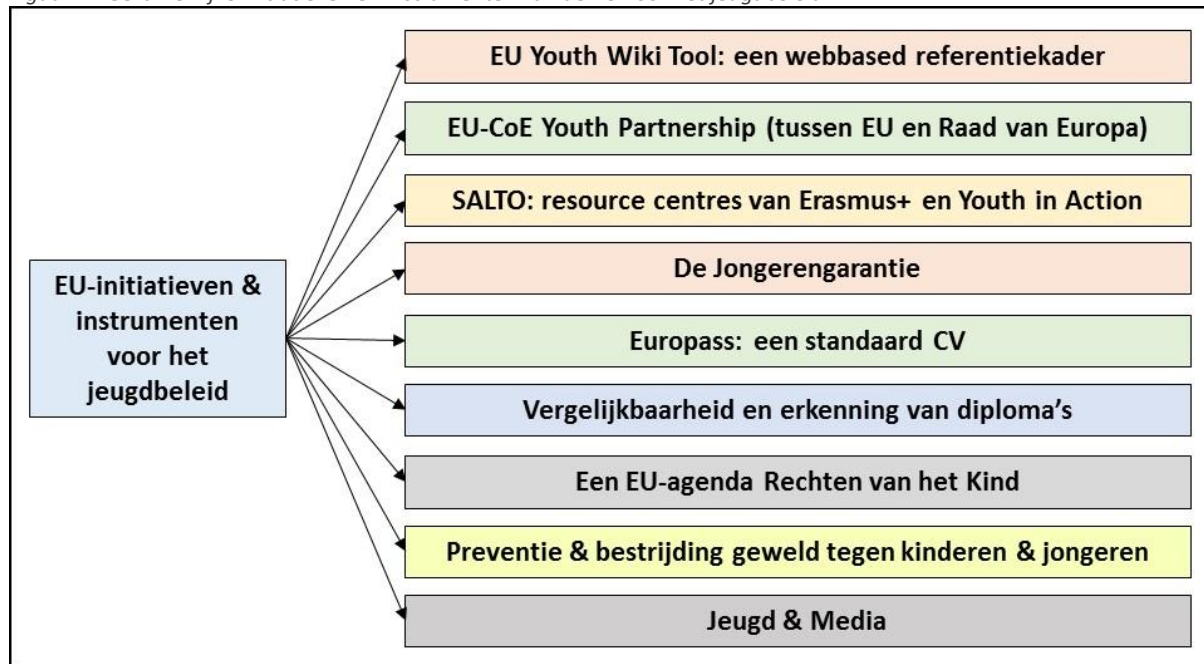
EU-initiatieven & instrumenten voor het jeugdbeleid

EU Youth Wiki Tool: een webbased referentiekader

EU-CoE Youth Partnership (tussen EU en Raad van Europa)

SALTO: resource centres van Erasmus+ en Youth in Action

De Jongerengarantie

Europass: een standaard CV

Vergelijkbaarheid en erkenning van diploma's

Een EU-agenda Rechten van het Kind

Preventie & bestrijding geweld tegen kinderen & jongeren

Jeugd & Media